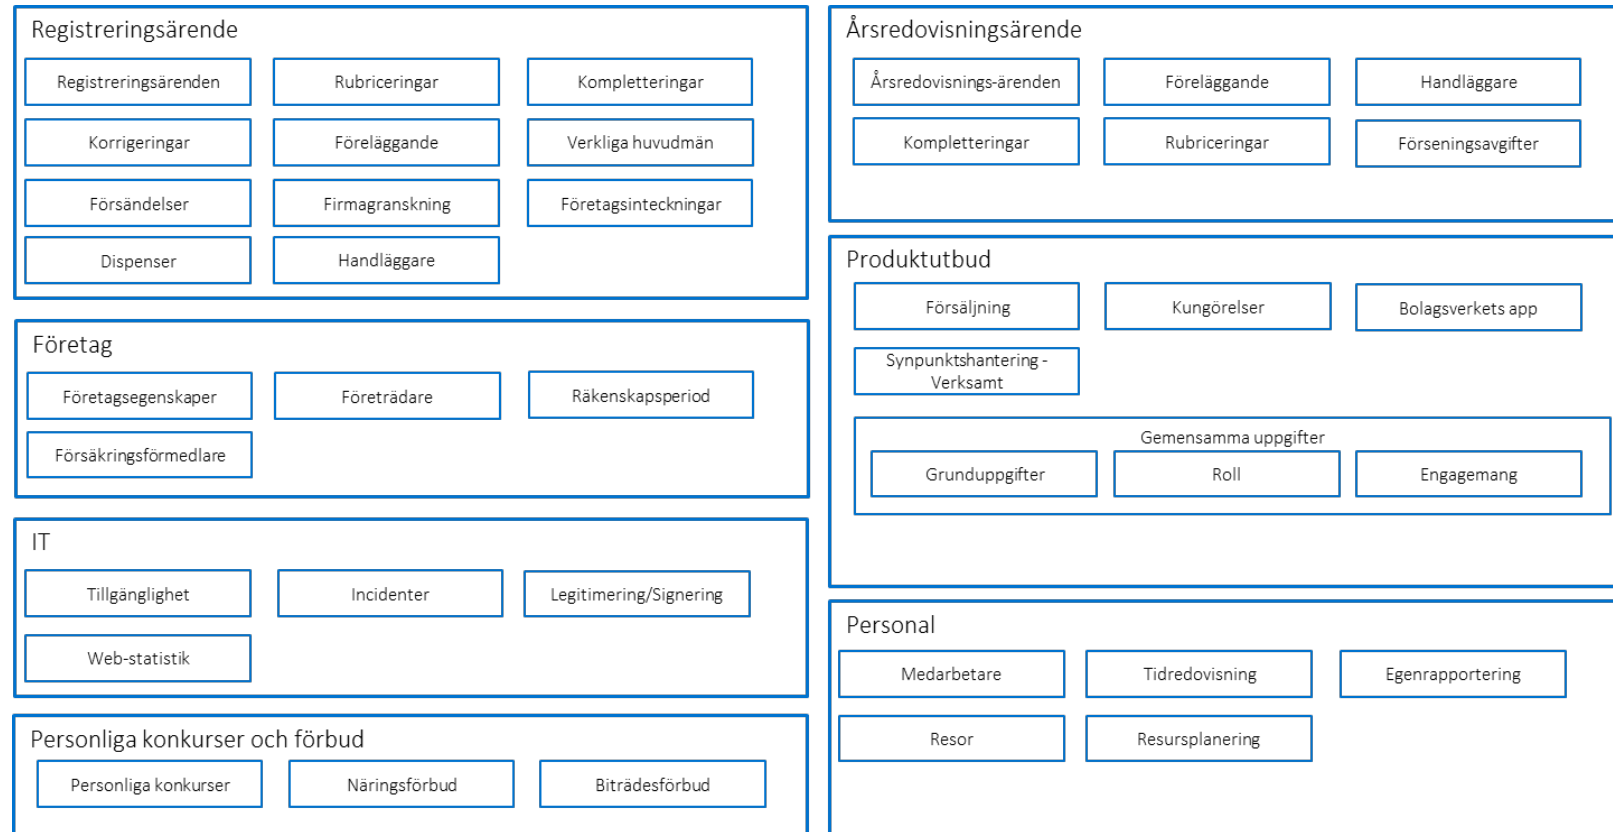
Registreringsärende

Registreringsärenden

Rubriceringar

Kompletteringar

Korrigeringar

Föreläggande

Verkliga huvudmän

Försändelser

Firmagranskning

Företagsinteckningar

Dispenser

Handläggare

Företag

Företagsegenskaper

Företrädare

Räkenskapsperiod

Försäkringsförmedlare

IT

Tillgänglighet

Incidenter

Legitimering/Signering

Web-statistik

Personliga konkurser och förbud

Personliga konkurser

Näringsförbud

Biträdesförbud

Årsredovisningsärende

Årsredovisnings-ärenden

Föreläggande

Handläggare

Kompletteringar

Rubriceringar

Förseningsavgifter

Produktutbud

Försäljning

Kungörelser

Bolagsverkets app

Synpunktshantering - Verksamt

Gemensamma uppgifter

Grunduppgifter

Roll

Engagemang

Personal

Medarbetare

Tidredovisning

Egenrapportering

Resor

Resursplanering